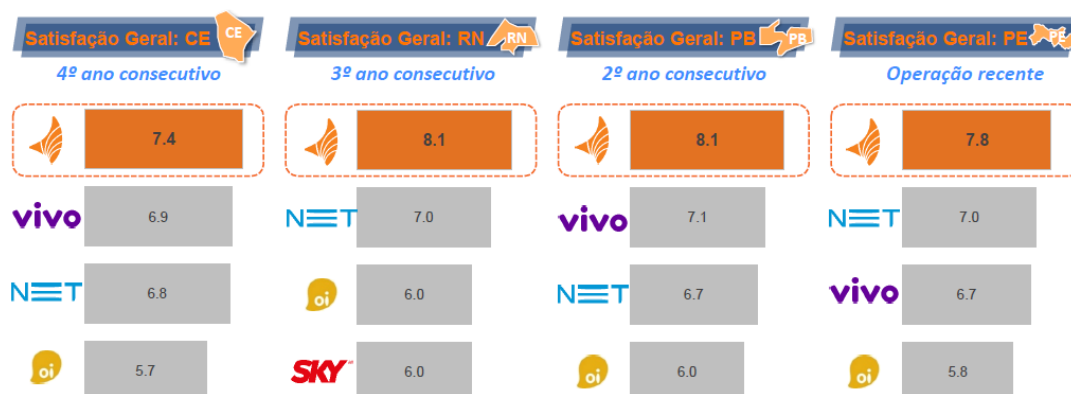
Satisfação Geral: CE CE
4º ano consecutivo
7.4
vivo 6.9
NET 6.8
oi 5.7

Satisfação Geral: RN RN
3º ano consecutivo
8.1
NET 7.0
oi 6.0
SKY 6.0

Satisfação Geral: PB PB
2º ano consecutivo
8.1
vivo 7.1
NET 6.7
oi 6.0

Satisfação Geral: PE PE
Operação recente
7.8
NET 7.0
vivo 6.7
oi 5.8